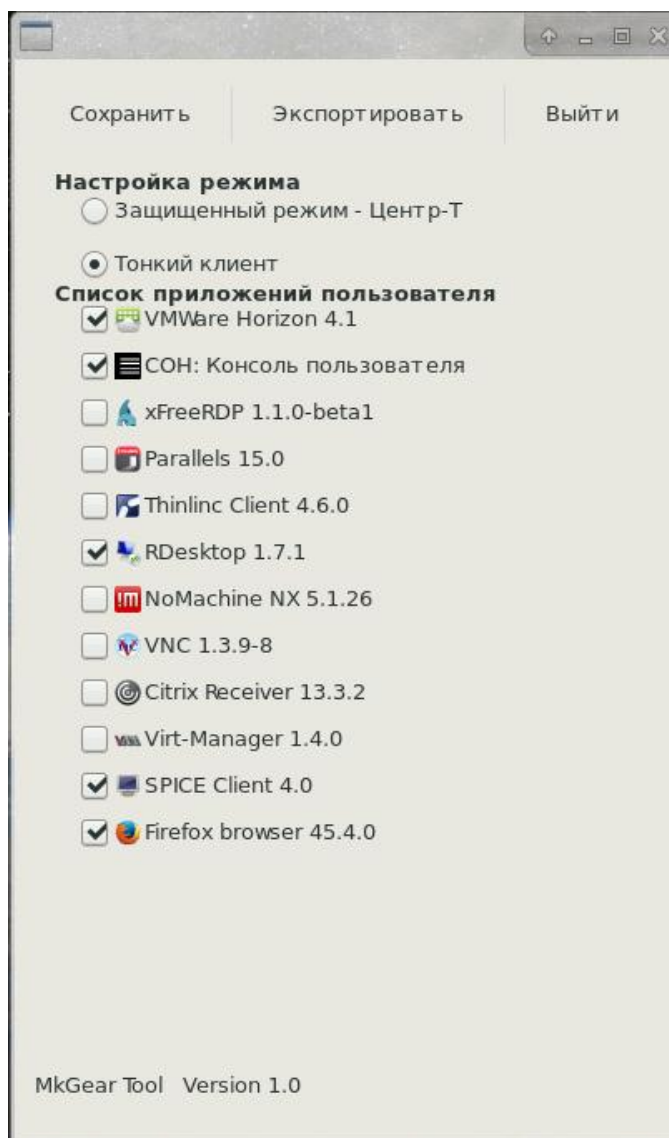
Сохранить

Экспортировать

Выйти

Настройка режима

Защищенный режим - Центр-Т

Тонкий клиент

Список приложений пользователя

VMWare Horizon 4.1

СОН: Консоль пользователя

xFreeRDP 1.1.0-beta1

Parallels 15.0

Thinlinc Client 4.6.0

RDesktop 1.7.1

NoMachine NX 5.1.26

VNC 1.3.9-8

Citrix Receiver 13.3.2

Virt-Manager 1.4.0

SPICE Client 4.0

Firefox browser 45.4.0

MkGear Tool Version 1.0